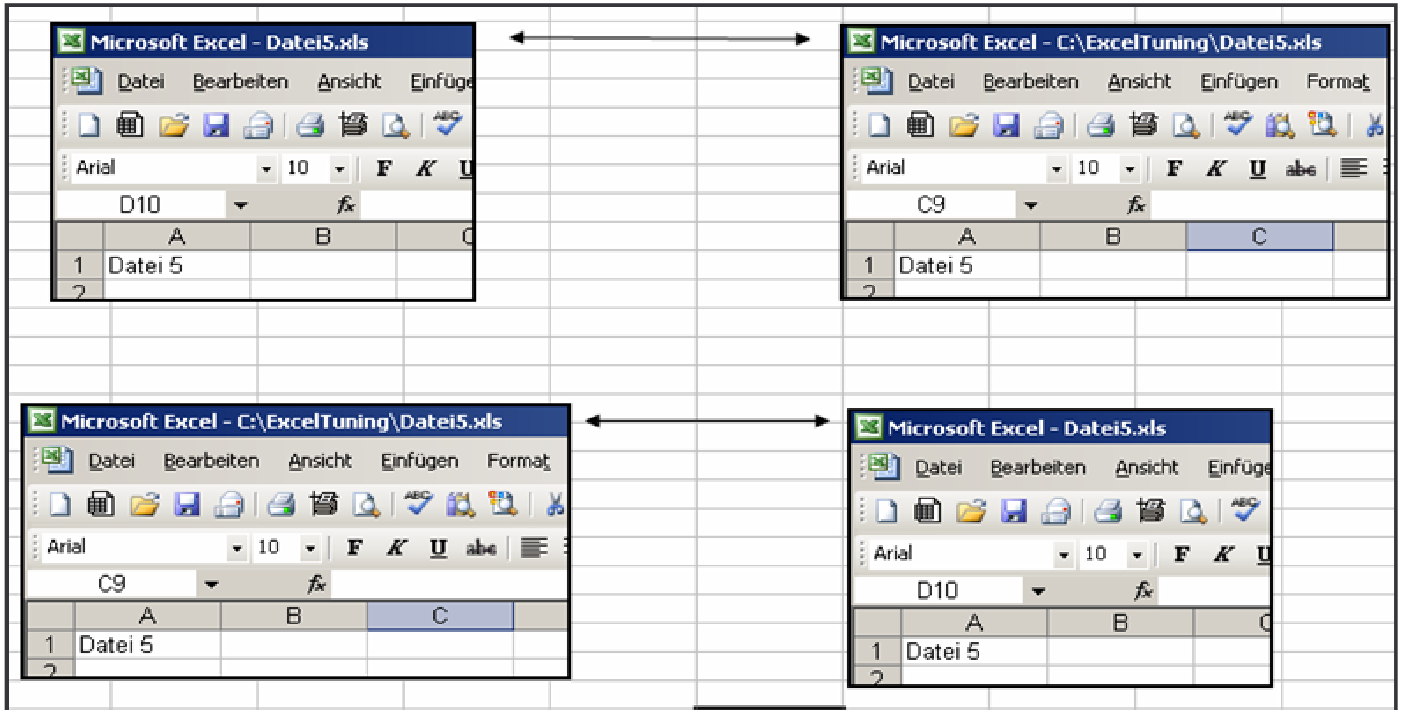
Microsoft Excel - Datei5.xls

Datei Bearbeiten Ansicht Einfüge

Arial 10 F K U

D10 fx

| | A | B | C |
|---|---|---|---|
| 1 | Datei 5 | | |
| 2 | | | |

Microsoft Excel - C:\ExcelTuning\Datei5.xls

Datei Bearbeiten Ansicht Einfügen Format

Arial 10 F K U abc

C9 fx

| | A | B | C |
|---|---|---|---|
| 1 | Datei 5 | | |
| 2 | | | |

Microsoft Excel - C:\ExcelTuning\Datei5.xls

Datei Bearbeiten Ansicht Einfügen Format

Arial 10 F K U abc

C9 fx

| | A | B | C |
|---|---|---|---|
| 1 | Datei 5 | | |
| 2 | | | |

Microsoft Excel - Datei5.xls

Datei Bearbeiten Ansicht Einfüge

Arial 10 F K U

D10 fx

| | A | B | C |
|---|---|---|---|
| 1 | Datei 5 | | |
| 2 | | | |